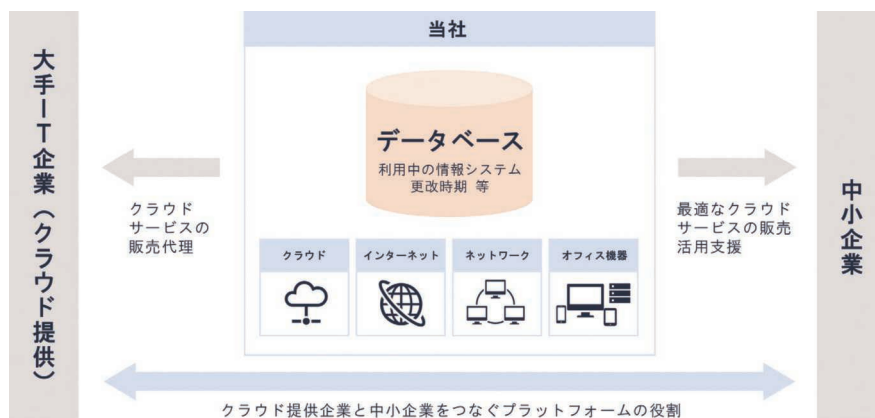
大手IT企業（クラウド提供）

当社

データベース
利用中の情報システム
更改時期 等

クラウド　インターネット　ネットワーク　オフィス機器

クラウドサービスの販売代理

最適なクラウドサービスの販売活用支援

中小企業

クラウド提供企業と中小企業をつなぐプラットフォームの役割